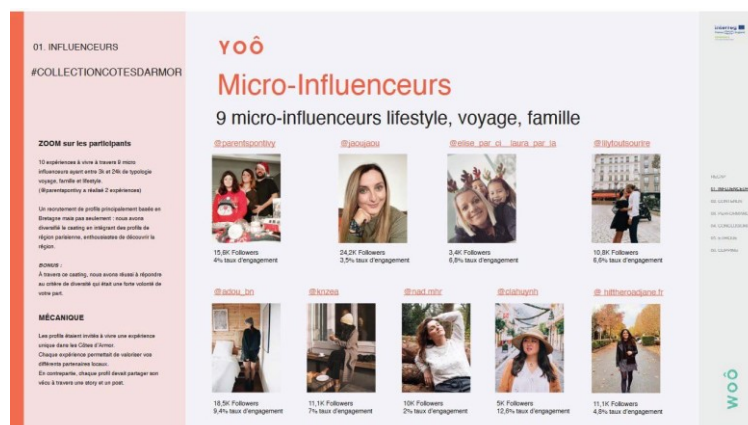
01. INFLUENCEURS

#COLLECTIONCOTESDARMOR

ZOOM sur les participants

10 expériences à vivre à travers 9 micro influenceurs ayant entre 3k et 24k de typologie voyage, famille et lifestyle. (@parentspontivy a réalisé 2 expériences)

Un recrutement de profils principalement basés en Bretagne mais pas seulement : nous avons diversifié le casting en intégrant des profils de région parisienne, enthousiastes de découvrir la région.

BONUS :
À travers ce casting, nous avons réussi à répondre au critère de diversité qui était une forte volonté de votre part.

MÉCANIQUE

Les profils étaient invités à vivre une expérience unique dans les Côtes d'Armor. Chaque expérience permettait de valoriser vos différents partenaires locaux. En contrepartie, chaque profil devait partager son vécu à travers une story et un post.

YOÔ

Micro-Influenceurs

9 micro-influenceurs lifestyle, voyage, famille

@parentspontivy
15,6K Followers
4% taux d'engagement

@jaoujaou
24,2K Followers
3,5% taux d'engagement

@elise_par_ci__laura_par_la
3,4K Followers
6,6% taux d'engagement

@lilytoutsourire
10,8K Followers
6,8% taux d'engagement

@adou_bn
18,5K Followers
9,4% taux d'engagement

@knzea
11,1K Followers
7% taux d'engagement

@nad.mhr
10K Followers
2% taux d'engagement

@clahuynh
5K Followers
12,6% taux d'engagement

@_hiftheroadjane.fr
11,1K Followers
4,8% taux d'engagement

Interreg

YOÔ